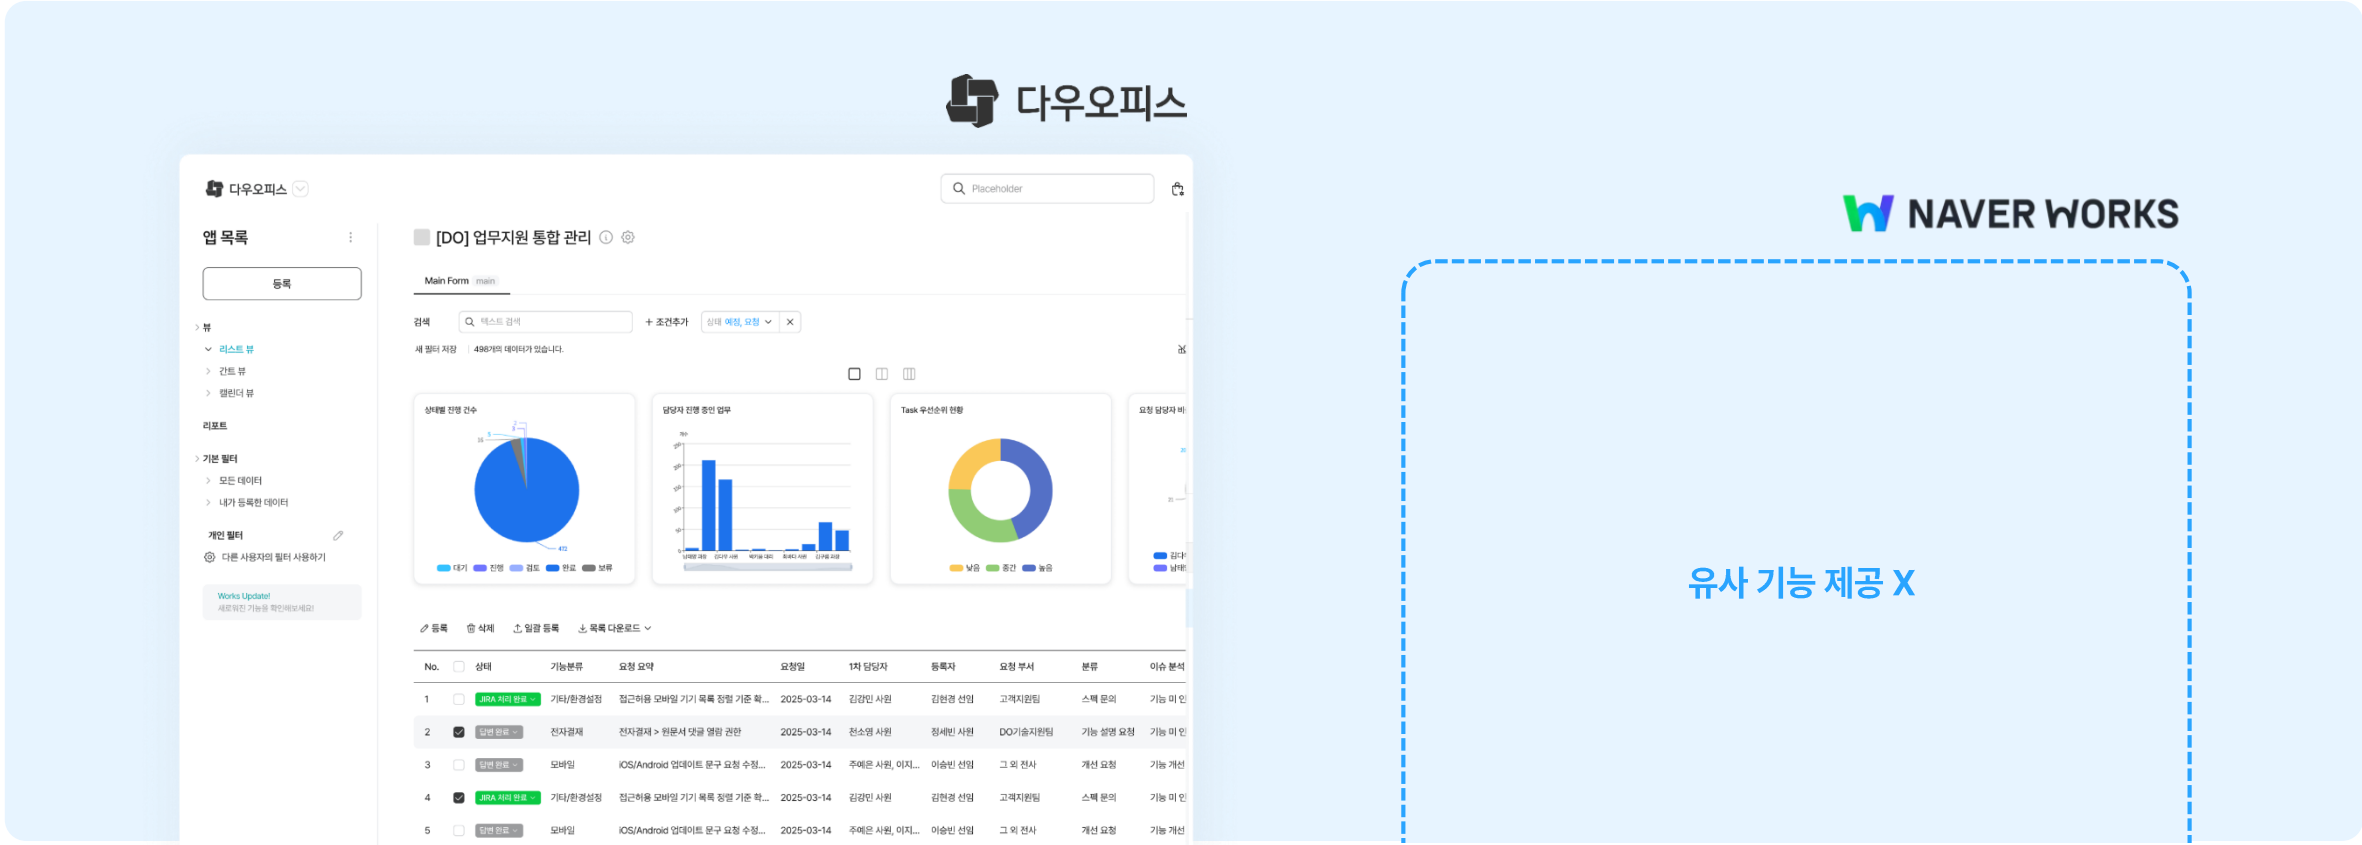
다우오피스

다우오피스

Placeholder

앱 목록

등록

뷰
리스트 뷰
간트 뷰
캘린더 뷰

리포트

기본 필터
모든 데이터
내가 등록한 데이터

개인 필터
다른 사용자의 필터 사용하기

Works Update!
새로워진 기능을 확인해보세요!

[DO] 업무지원 통합 관리

Main Form main

검색 텍스트 검색 + 조건추가 상태 예정, 요청

새 필터 저장 498개의 데이터가 있습니다.

상태별 진행 건수

담당자 진행 중인 업무

Task 우선순위 현황

요청 담당자 비

대기 진행 검토 완료 보류

낮음 중간 높음

등록 삭제 일괄 등록 목록 다운로드

| No. | 상태 | 기능분류 | 요청 요약 | 요청일 | 1차 담당자 | 등록자 | 요청 부서 | 분류 | 이슈 분석 |
|---|---|---|---|---|---|---|---|---|---|
| 1 | JIRA 처리 완료 | 기타/환경설정 | 접근허용 모바일 기기 목록 정렬 기준 확... | 2025-03-14 | 김강민 사원 | 김현경 선임 | 고객지원팀 | 스펙 문의 | 기능 미 인 |
| 2 | 답변 완료 | 전자결재 | 전자결재 > 원문서 댓글 열람 권한 | 2025-03-14 | 천소영 사원 | 정세빈 사원 | DO기술지원팀 | 기능 설명 요청 | 기능 미 인 |
| 3 | 답변 완료 | 모바일 | iOS/Android 업데이트 문구 요청 수정... | 2025-03-14 | 주예은 사원, 이지... | 이승빈 선임 | 그 외 전사 | 개선 요청 | 기능 개선 |
| 4 | JIRA 처리 완료 | 기타/환경설정 | 접근허용 모바일 기기 목록 정렬 기준 확... | 2025-03-14 | 김강민 사원 | 김현경 선임 | 고객지원팀 | 스펙 문의 | 기능 미 인 |
| 5 | 답변 완료 | 모바일 | iOS/Android 업데이트 문구 요청 수정... | 2025-03-14 | 주예은 사원, 이지... | 이승빈 선임 | 그 외 전사 | 개선 요청 | 기능 개선 |

NAVER WORKS

유사 기능 제공 X